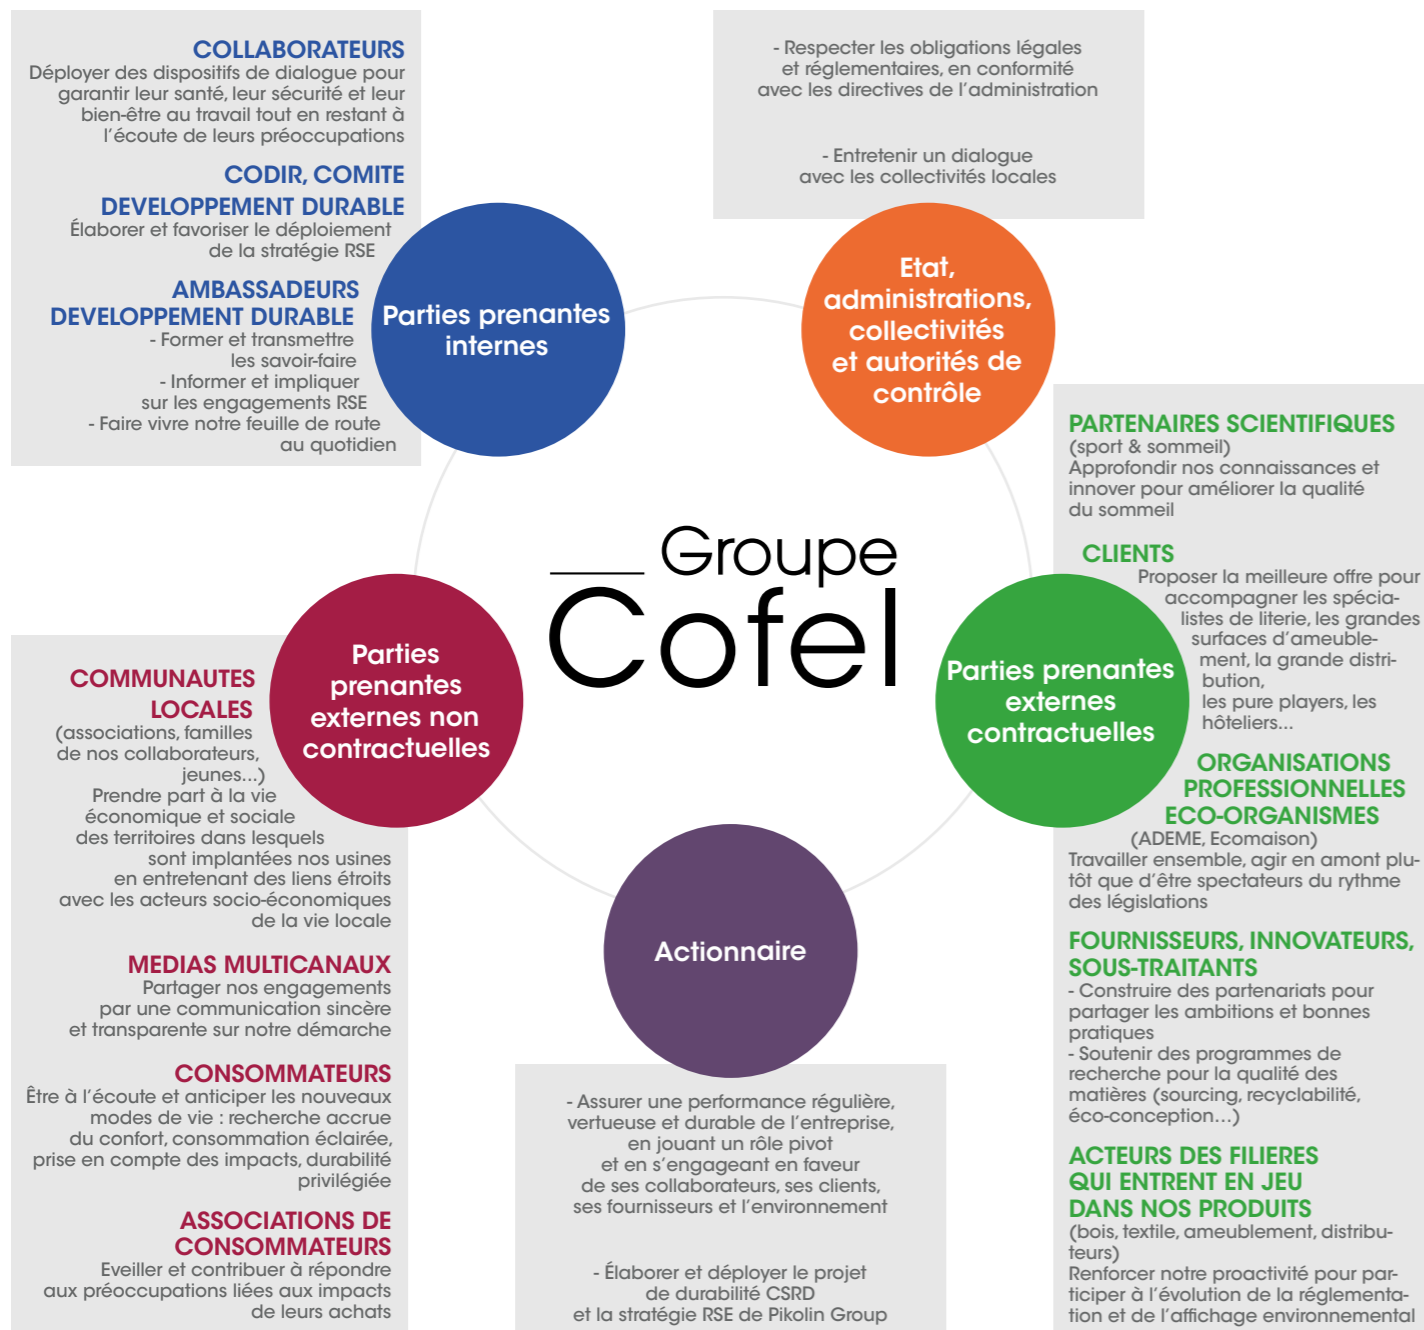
COLLABORATEURS
Déployer des dispositifs de dialogue pour garantir leur santé, leur sécurité et leur bien-être au travail tout en restant à l'écoute de leurs préoccupations

CODIR, COMITE DEVELOPPEMENT DURABLE
Élaborer et favoriser le déploiement de la stratégie RSE

AMBASSADEURS DEVELOPPEMENT DURABLE
- Former et transmettre les savoir-faire
- Informer et impliquer sur les engagements RSE
- Faire vivre notre feuille de route au quotidien

Parties prenantes internes

- Respecter les obligations légales et réglementaires, en conformité avec les directives de l'administration

- Entretenir un dialogue avec les collectivités locales

Etat, administrations, collectivités et autorités de contrôle

PARTENAIRES SCIENTIFIQUES
(sport & sommeil)
Approfondir nos connaissances et innover pour améliorer la qualité du sommeil

CLIENTS
Proposer la meilleure offre pour accompagner les spécialistes de literie, les grandes surfaces d'ameublement, la grande distribution, les pure players, les hôteliers...

Parties prenantes externes contractuelles

ORGANISATIONS PROFESSIONNELLES ECO-ORGANISMES
(ADEME, Ecomaison)
Travailler ensemble, agir en amont plutôt que d'être spectateurs du rythme des législations

FOURNISSEURS, INNOVATEURS, SOUS-TRAITANTS
- Construire des partenariats pour partager les ambitions et bonnes pratiques
- Soutenir des programmes de recherche pour la qualité des matières (sourcing, recyclabilité, éco-conception...)

ACTEURS DES FILIERES QUI ENTRENT EN JEU DANS NOS PRODUITS
(bois, textile, ameublement, distributeurs)
Renforcer notre proactivité pour participer à l'évolution de la réglementation et de l'affichage environnemental

Groupe Cofel

Parties prenantes externes non contractuelles

COMMUNAUTES LOCALES
(associations, familles de nos collaborateurs, jeunes...)
Prendre part à la vie économique et sociale des territoires dans lesquels sont implantées nos usines en entretenant des liens étroits avec les acteurs socio-économiques de la vie locale

MEDIAS MULTICANAUX
Partager nos engagements par une communication sincère et transparente sur notre démarche

CONSOMMATEURS
Être à l'écoute et anticiper les nouveaux modes de vie : recherche accrue du confort, consommation éclairée, prise en compte des impacts, durabilité privilégiée

ASSOCIATIONS DE CONSOMMATEURS
Eveiller et contribuer à répondre aux préoccupations liées aux impacts de leurs achats

Actionnaire

- Assurer une performance régulière, vertueuse et durable de l'entreprise, en jouant un rôle pivot et en s'engageant en faveur de ses collaborateurs, ses clients, ses fournisseurs et l'environnement

- Élaborer et déployer le projet de durabilité CSRD et la stratégie RSE de Pikolin Group